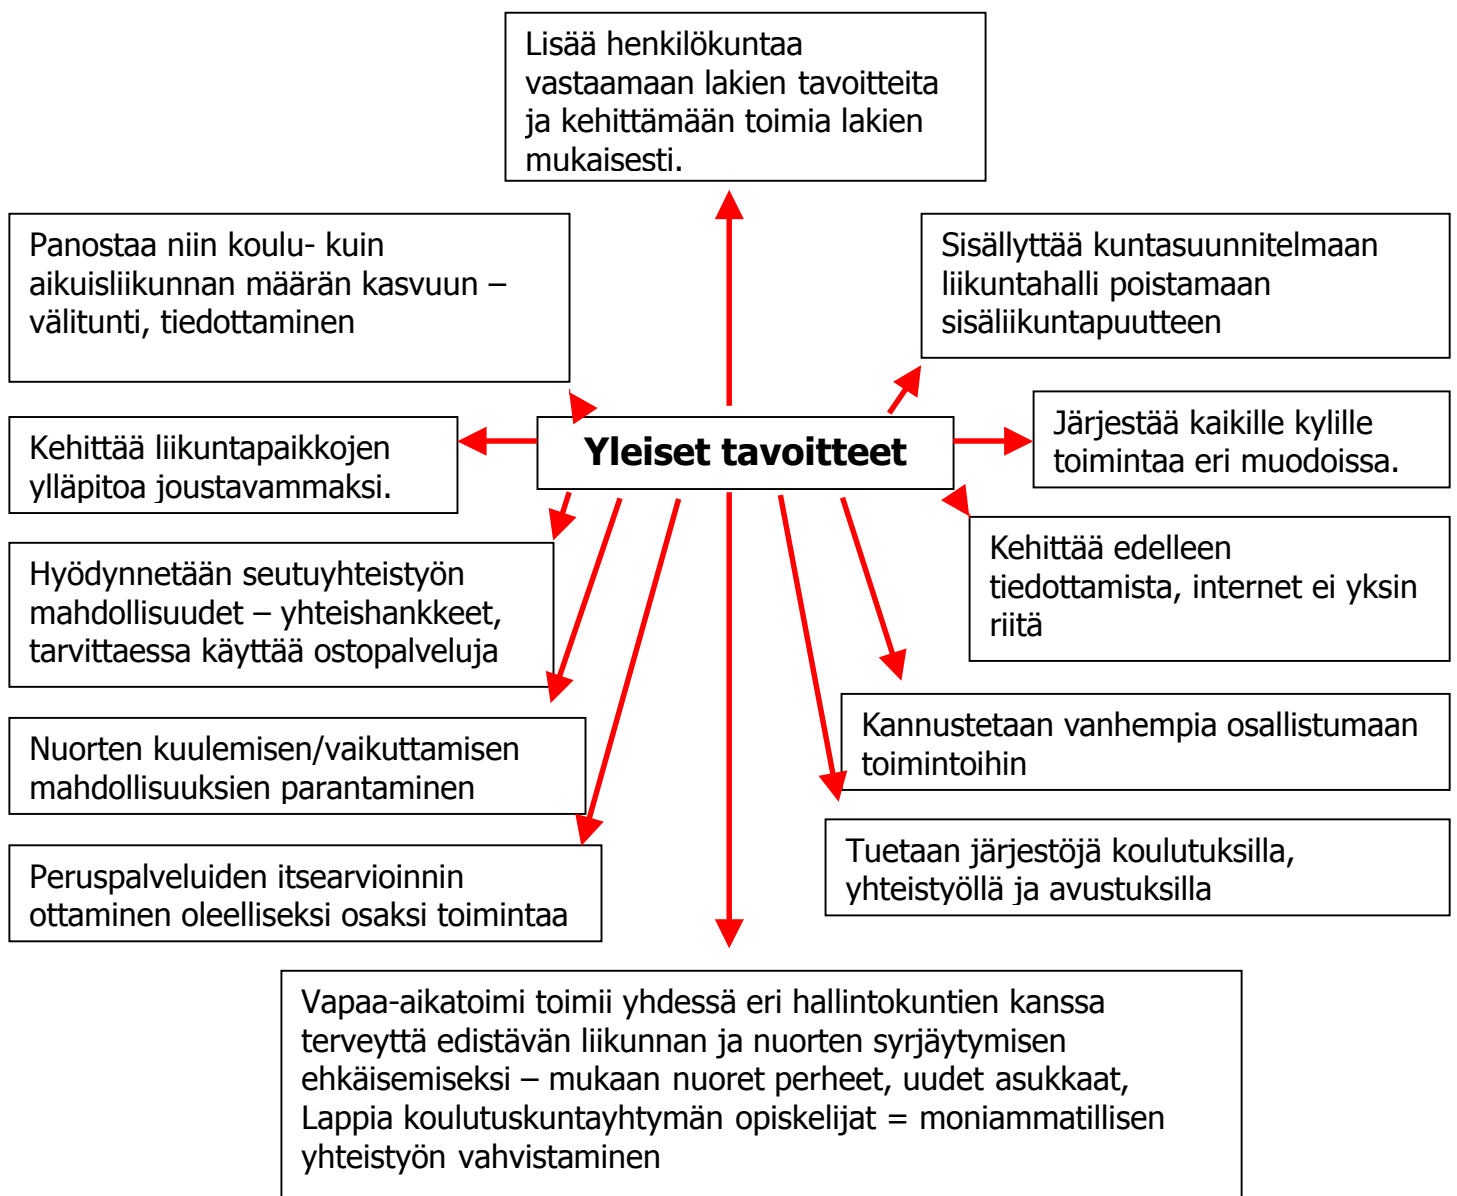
Lisää henkilökuntaa vastaamaan lakien tavoitteita ja kehittämään toimia lakien mukaisesti.

Panostaa niin koulu- kuin aikuisliikunnan määrän kasvuun – välitunti, tiedottaminen

Sisällyttää kuntasuunnitelmaan liikuntahalli poistamaan sisäliikuntapuutteen

Yleiset tavoitteet

Kehittää liikuntapaikkojen ylläpitoa joustavammaksi.

Järjestää kaikille kylille toimintaa eri muodoissa.

Kehittää edelleen tiedottamista, internet ei yksin riitä

Hyödynnetään seutuyhteistyön mahdollisuudet – yhteishankkeet, tarvittaessa käyttää ostopalveluja

Kannustetaan vanhempia osallistumaan toimintoihin

Nuorten kuulemisen/vaikuttamisen mahdollisuuksien parantaminen

Tuetaan järjestöjä koulutuksilla, yhteistyöllä ja avustuksilla

Peruspalveluiden itsearvioinnin ottaminen oleelliseksi osaksi toimintaa

Vapaa-aikatoimi toimii yhdessä eri hallintokuntien kanssa terveyttä edistävän liikunnan ja nuorten syrjäytymisen ehkäisemiseksi – mukaan nuoret perheet, uudet asukkaat, Lappia koulutuskuntayhtymän opiskelijat = moniammatillisen yhteistyön vahvistaminen